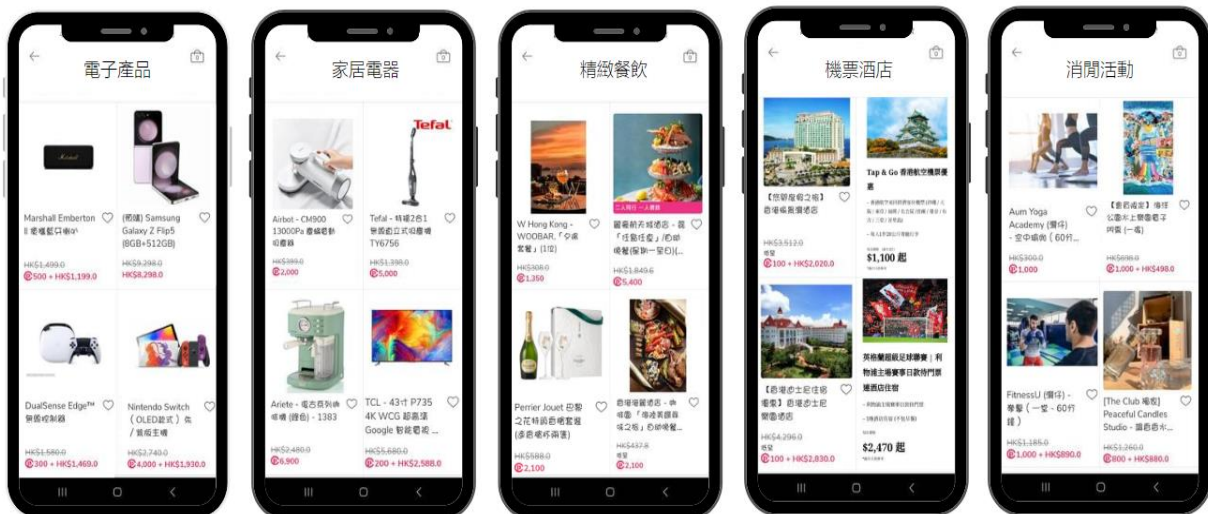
電子產品

Marshall Emberton II 便攜藍牙喇叭
HK$1,499.0
500 + HK$1,199.0

(開箱) Samsung Galaxy Z Flip5 (8GB+512GB)
HK$9,298.0
HK$8,298.0

DualSense Edge™ 無線控制器
HK$1,580.0
300 + HK$1,469.0

Nintendo Switch (OLED款式) 允 / 寶藍主機
HK$2,740.0
4,000 + HK$1,930.0

家居電器

Airbot - CM900 13000Pa 塵蟎吸塵機
HK$399.0
2,000

Tefal
Tefal - 特級2合1 無線直立式吸塵機 TY6756
HK$1,398.0
5,000

Ariete - 復古系列咖啡機 (綠色) - 1383
HK$2,480.0
6,900

TCL - 43寸 P735 4K WCG 超高清 Google 智能電視 ...
HK$5,680.0
200 + HK$2,588.0

精緻餐飲

W Hong Kong - WOOBAR「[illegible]」(1位)
HK$308.0
1,350

二人同行 · 一人免費
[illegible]「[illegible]」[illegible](...
HK$1,849.6
5,400

Perrier Jouet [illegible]
HK$588.0
2,100

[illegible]
HK$437.8
2,100

機票酒店

【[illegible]】香港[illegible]酒店
HK$3,512.0
100 + HK$2,020.0

Tap & Go 香港航空機票優惠
$1,100 起

【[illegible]】香港迪士尼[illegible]酒店
HK$4,296.0
100 + HK$2,830.0

英格蘭超級足球聯賽 | 利物浦主場賽事日數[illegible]酒店住宿
$2,470 起

消閒活動

Aum Yoga Academy (灣仔) - 全中瑜伽 (60分...
HK$300.0
1,000

【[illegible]】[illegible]
HK$898.0
1,000 + HK$498.0

FitnessU (灣仔) - 拳擊 (一堂 - 60分鐘)
HK$1,185.0
1,000 + HK$890.0

[The Club 場地] Peaceful Candles Studio - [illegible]...
HK$1,260.0
800 + HK$880.0